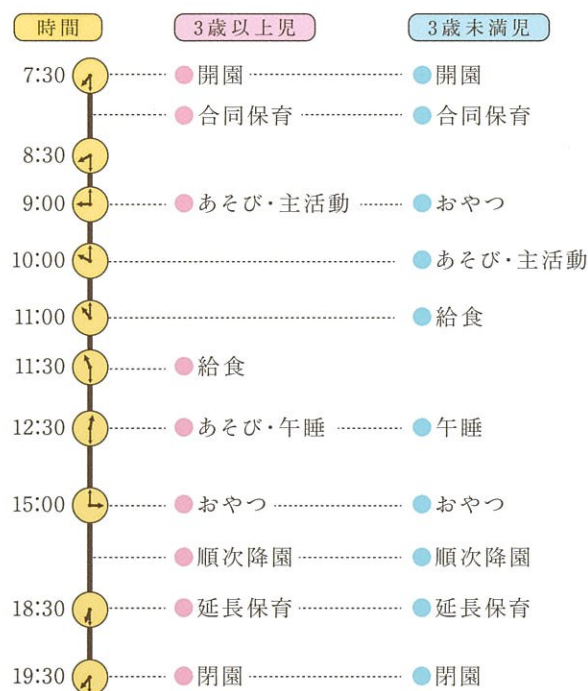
| 時間 | 3歳以上児 | 3歳未満児 |
|---|---|---|
| 7:30 | 開園 | 開園 |
| | 合同保育 | 合同保育 |
| 8:30 | | |
| 9:00 | あそび・主活動 | おやつ |
| 10:00 | | あそび・主活動 |
| 11:00 | | 給食 |
| 11:30 | 給食 | |
| 12:30 | あそび・午睡 | 午睡 |
| 15:00 | おやつ | おやつ |
| | 順次降園 | 順次降園 |
| 18:30 | 延長保育 | 延長保育 |
| 19:30 | 閉園 | 閉園 |